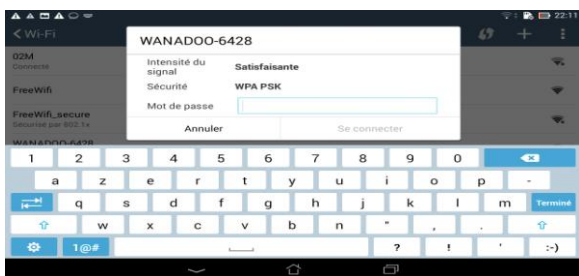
22:11

Wi-Fi

02M
Connecté

FreeWifi

FreeWifi_secure
Sécurisé par 802.1x

WANADOO-6428

WANADOO-6428

Intensité du signal Satisfaisante

Sécurité WPA PSK

Mot de passe

Annuler

Se connecter

1 2 3 4 5 6 7 8 9 0

a z e r t y u i o p -

q s d f g h j k l m Terminé

w x c v b n " , .

1@#

? ! ' :-)